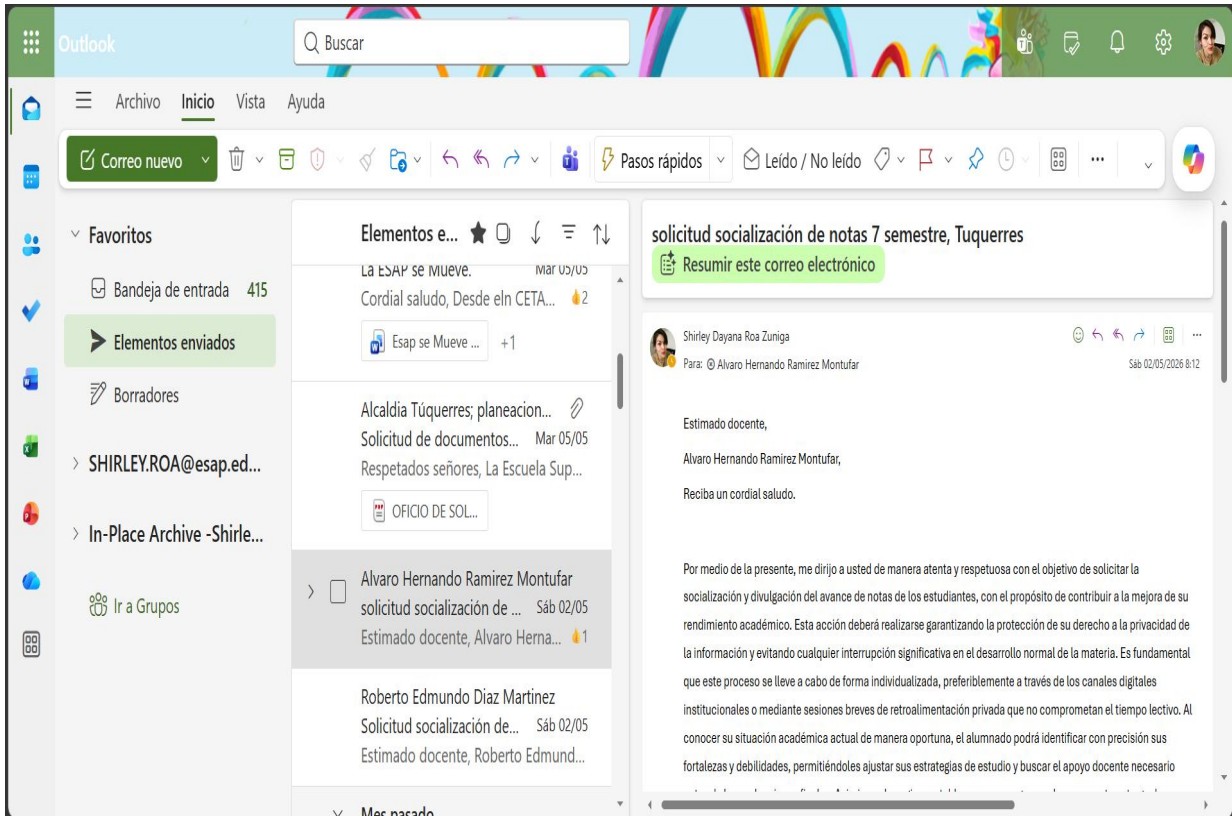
Outlook

Buscar

Archivo Inicio Vista Ayuda

Correo nuevo

Pasos rápidos

Leído / No leído

Favoritos

Bandeja de entrada 415

Elementos enviados

Borradores

SHIRLEY.ROA@esap.ed...

In-Place Archive -Shirle...

Ir a Grupos

Elementos e...

La ESAP se Mueve. Mar 05/05
Cordial saludo, Desde eln CETA... 2
Esap se Mueve ... +1

Alcaldia Túquerres; planeacion...
Solicitud de documentos... Mar 05/05
Respetados señores, La Escuela Sup...
OFICIO DE SOL...

Alvaro Hernando Ramirez Montufar
solicitud socialización de ... Sáb 02/05
Estimado docente, Alvaro Herna... 1

Roberto Edmundo Diaz Martinez
Solicitud socialización de... Sáb 02/05
Estimado docente, Roberto Edmund...

Mes pasado

solicitud socialización de notas 7 semestre, Tuquerres

Resumir este correo electrónico

Shirley Dayana Roa Zuniga
Para: Alvaro Hernando Ramirez Montufar
Sáb 02/05/2026 8:12

Estimado docente,

Alvaro Hernando Ramirez Montufar,

Reciba un cordial saludo.

Por medio de la presente, me dirijo a usted de manera atenta y respetuosa con el objetivo de solicitar la socialización y divulgación del avance de notas de los estudiantes, con el propósito de contribuir a la mejora de su rendimiento académico. Esta acción deberá realizarse garantizando la protección de su derecho a la privacidad de la información y evitando cualquier interrupción significativa en el desarrollo normal de la materia. Es fundamental que este proceso se lleve a cabo de forma individualizada, preferiblemente a través de los canales digitales institucionales o mediante sesiones breves de retroalimentación privada que no comprometan el tiempo lectivo. Al conocer su situación académica actual de manera oportuna, el alumnado podrá identificar con precisión sus fortalezas y debilidades, permitiéndoles ajustar sus estrategias de estudio y buscar el apoyo docente necesario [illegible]